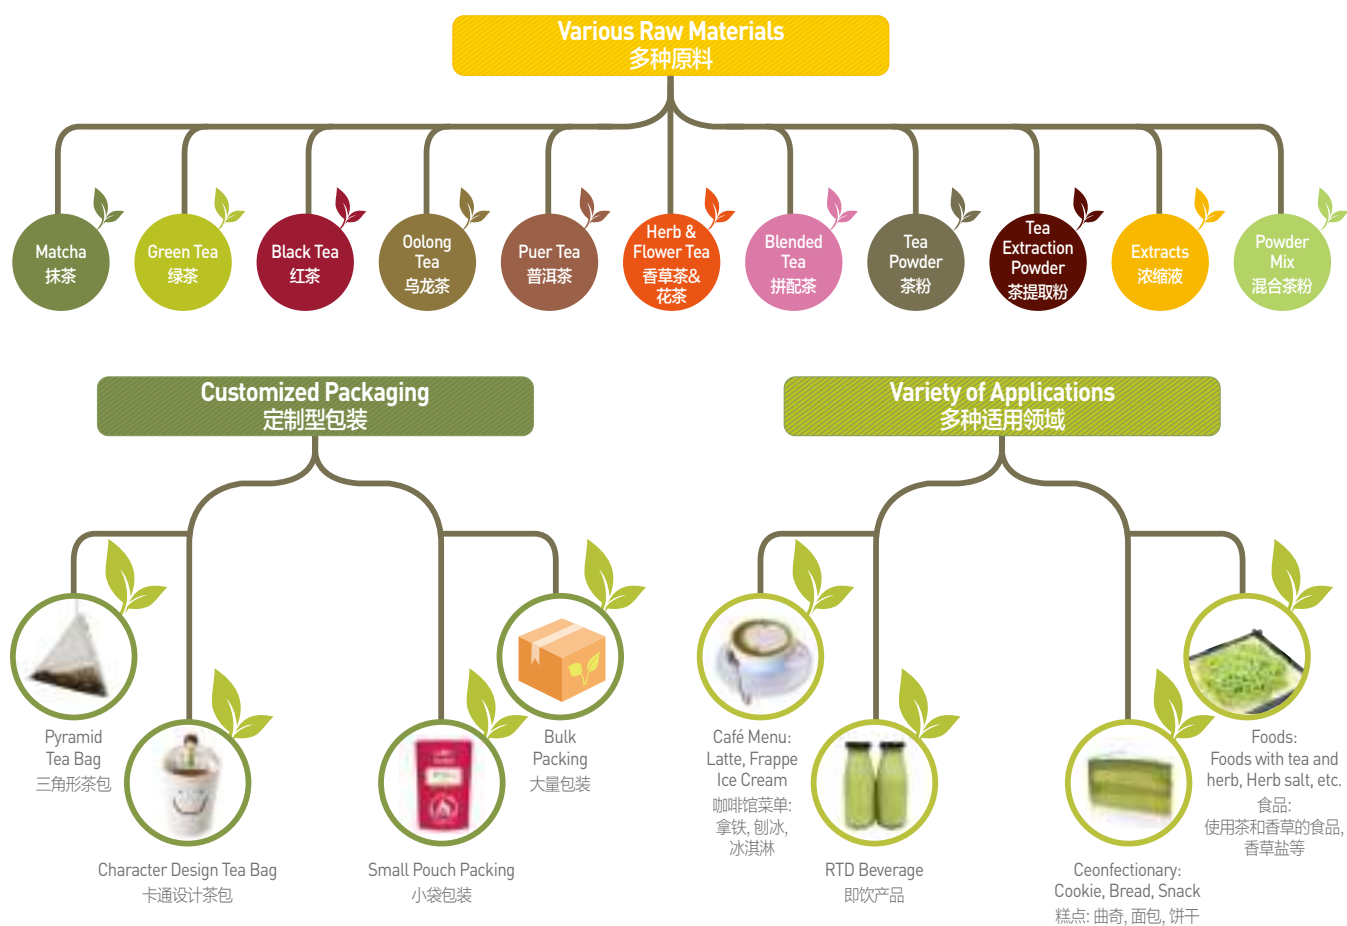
Various Raw Materials
多种原料

Matcha
抹茶

Green Tea
绿茶

Black Tea
红茶

Oolong Tea
乌龙茶

Puer Tea
普洱茶

Herb & Flower Tea
香草茶&花茶

Blended Tea
拼配茶

Tea Powder
茶粉

Tea Extraction Powder
茶提取粉

Extracts
浓缩液

Powder Mix
混合茶粉

Customized Packaging
定制型包装

Pyramid Tea Bag
三角形茶包

Character Design Tea Bag
卡通设计茶包

Small Pouch Packing
小袋包装

Bulk Packing
大量包装

Variety of Applications
多种适用领域

Café Menu: Latte, Frappe Ice Cream
咖啡馆菜单: 拿铁, 刨冰, 冰淇淋

RTD Beverage
即饮产品

Ceonfectionary: Cookie, Bread, Snack
糕点: 曲奇, 面包, 饼干

Foods: Foods with tea and herb, Herb salt, etc.
食品: 使用茶和香草的食品, 香草盐等